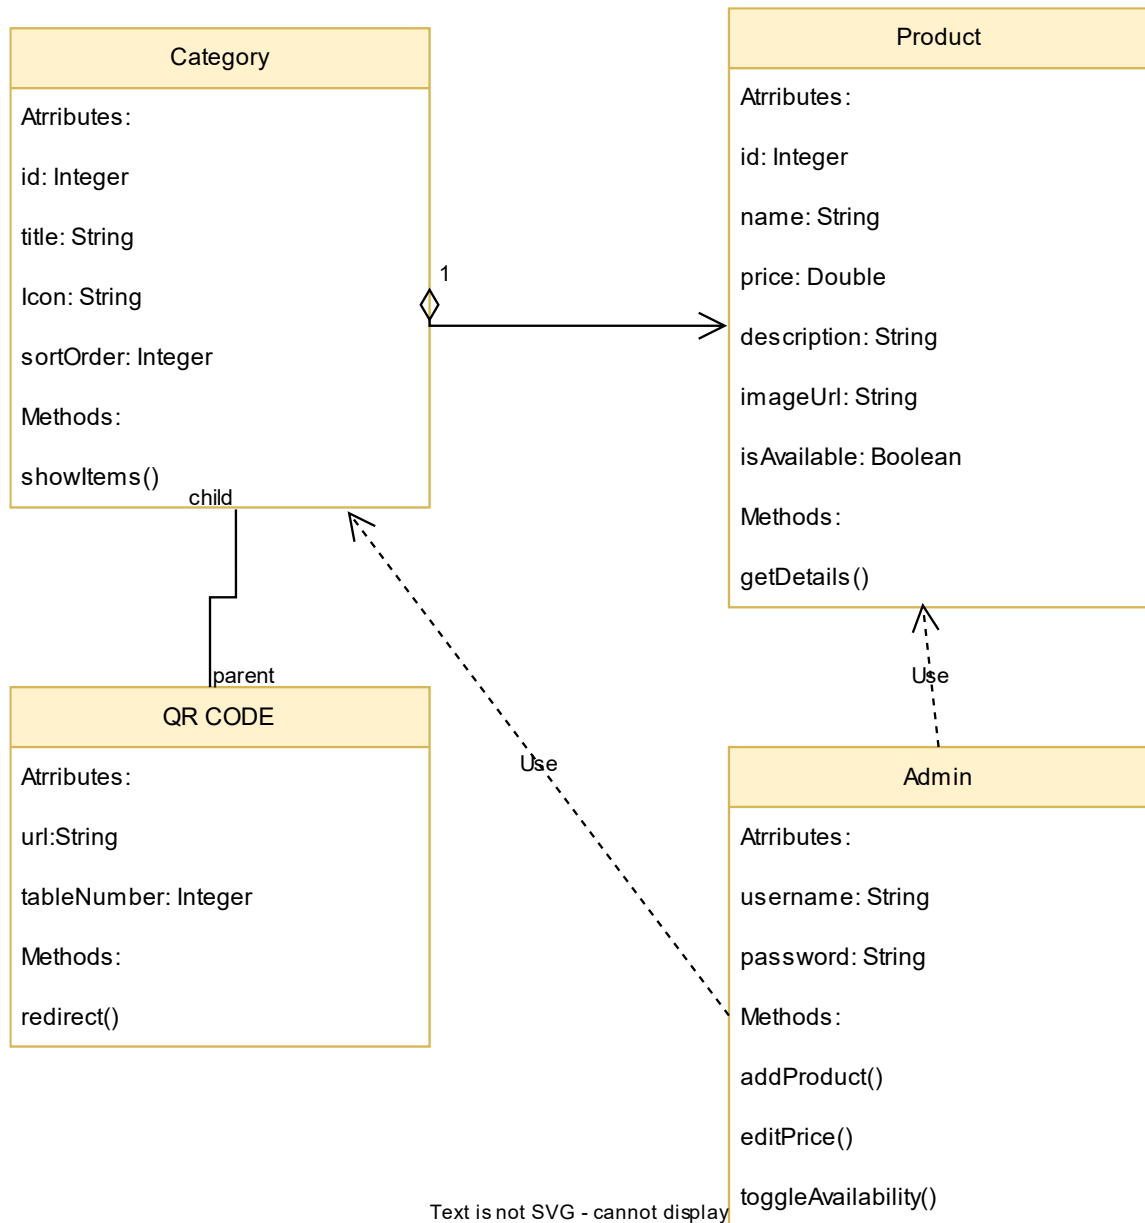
Category

Atrributes:

id: Integer

title: String

Icon: String

sortOrder: Integer

Methods:

showItems()

1

child

parent

QR CODE

Atrributes:

url:String

tableNumber: Integer

Methods:

redirect()

Use

Product

Atrributes:

id: Integer

name: String

price: Double

description: String

imageUrl: String

isAvailable: Boolean

Methods:

getDetails()

Use

Admin

Atrributes:

username: String

password: String

Methods:

addProduct()

editPrice()

toggleAvailability()

Text is not SVG - cannot display